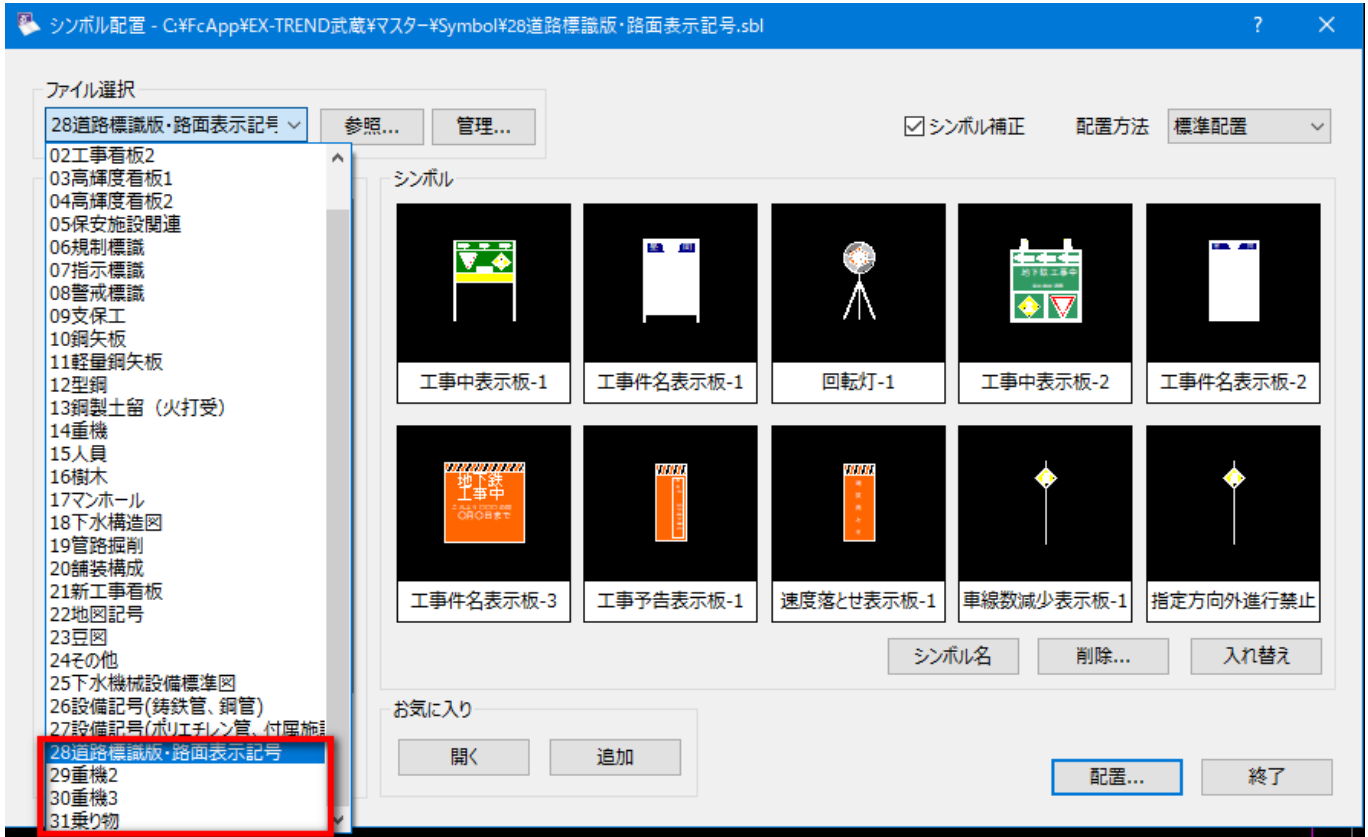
シンボル配置 - C:¥FcApp¥EX-TREND武蔵¥マスター¥Symbol¥28道路標識版・路面表示記号.sbl

? ✕

ファイル選択

28道路標識版・路面表示記号

参照...

管理...

☑シンボル補正

配置方法

標準配置

02工事看板2
03高輝度看板1
04高輝度看板2
05保安施設関連
06規制標識
07指示標識
08警戒標識
09支保工
10鋼矢板
11軽量鋼矢板
12型鋼
13鋼製土留（火打受）
14重機
15人員
16樹木
17マンホール
18下水構造図
19管路掘削
20舗装構成
21新工事看板
22地図記号
23豆図
24その他
25下水機械設備標準図
26設備記号(鋳鉄管、鋼管)
27設備記号(ポリエチレン管、付属施
28道路標識版・路面表示記号
29重機2
30重機3
31乗り物

シンボル

工事中表示板-1

工事件名表示板-1

回転灯-1

工事中表示板-2

工事件名表示板-2

地下鉄工事中

工事件名表示板-3

工事予告表示板-1

速度落とせ表示板-1

車線数減少表示板-1

指定方向外進行禁止

シンボル名

削除...

入れ替え

お気に入り

開く

追加

配置...

終了